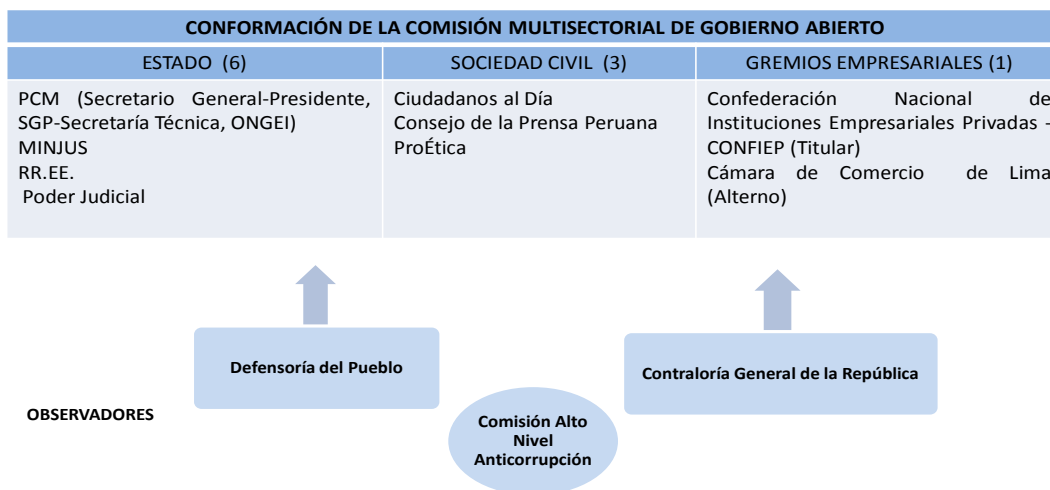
CONFORMACIÓN DE LA COMISIÓN MULTISECTORIAL DE GOBIERNO ABIERTO

| ESTADO (6) | SOCIEDAD CIVIL (3) | GREMIOS EMPRESARIALES (1) |
|---|---|---|
| PCM (Secretario General-Presidente, SGP-Secretaría Técnica, ONGEI) MINJUS RR.EE. Poder Judicial | Ciudadanos al Día Consejo de la Prensa Peruana ProÉtica | Confederación Nacional de Instituciones Empresariales Privadas - CONFIEP (Titular) Cámara de Comercio de Lima (Alterno) |

Defensoría del Pueblo

Contraloría General de la República

OBSERVADORES

Comisión Alto Nivel Anticorrupción